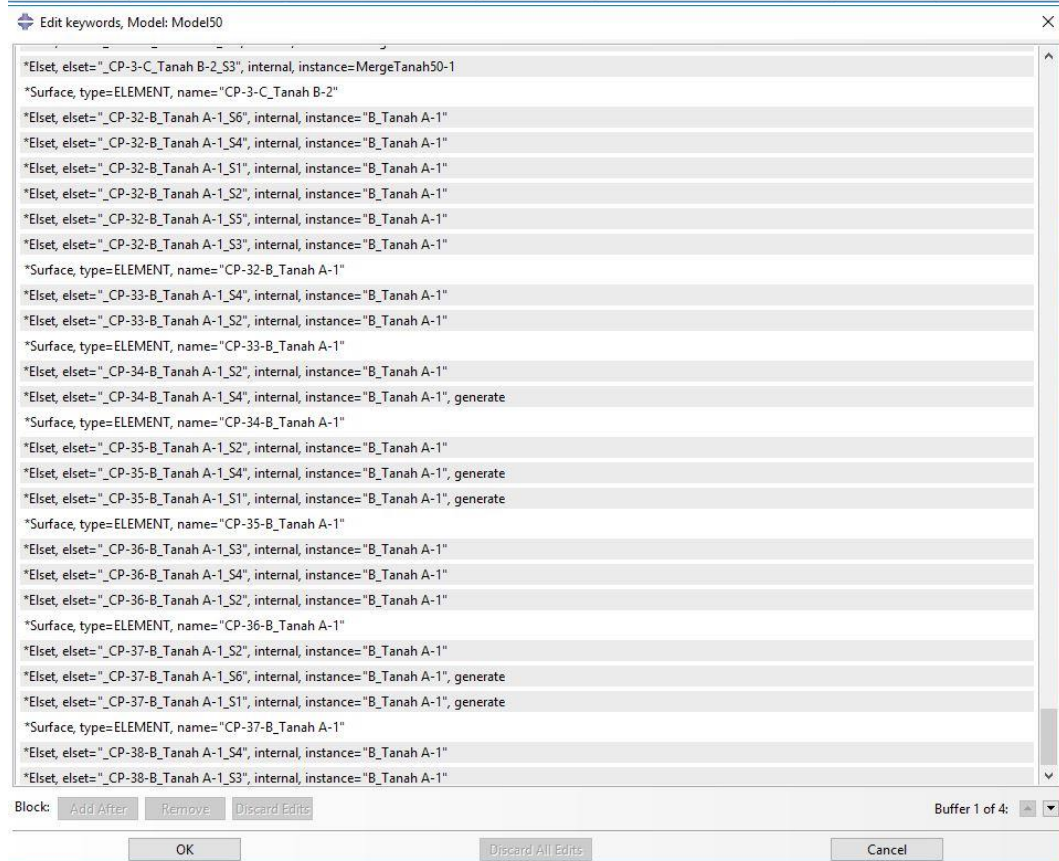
Edit keywords, Model: Model50

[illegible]

*Elset, elset="_CP-3-C_Tanah B-2_S3", internal, instance=MergeTanah50-1

*Surface, type=ELEMENT, name="CP-3-C_Tanah B-2"

*Elset, elset="_CP-32-B_Tanah A-1_S6", internal, instance="B_Tanah A-1"

*Elset, elset="_CP-32-B_Tanah A-1_S4", internal, instance="B_Tanah A-1"

*Elset, elset="_CP-32-B_Tanah A-1_S1", internal, instance="B_Tanah A-1"

*Elset, elset="_CP-32-B_Tanah A-1_S2", internal, instance="B_Tanah A-1"

*Elset, elset="_CP-32-B_Tanah A-1_S5", internal, instance="B_Tanah A-1"

*Elset, elset="_CP-32-B_Tanah A-1_S3", internal, instance="B_Tanah A-1"

*Surface, type=ELEMENT, name="CP-32-B_Tanah A-1"

*Elset, elset="_CP-33-B_Tanah A-1_S4", internal, instance="B_Tanah A-1"

*Elset, elset="_CP-33-B_Tanah A-1_S2", internal, instance="B_Tanah A-1"

*Surface, type=ELEMENT, name="CP-33-B_Tanah A-1"

*Elset, elset="_CP-34-B_Tanah A-1_S2", internal, instance="B_Tanah A-1"

*Elset, elset="_CP-34-B_Tanah A-1_S4", internal, instance="B_Tanah A-1", generate

*Surface, type=ELEMENT, name="CP-34-B_Tanah A-1"

*Elset, elset="_CP-35-B_Tanah A-1_S2", internal, instance="B_Tanah A-1"

*Elset, elset="_CP-35-B_Tanah A-1_S4", internal, instance="B_Tanah A-1", generate

*Elset, elset="_CP-35-B_Tanah A-1_S1", internal, instance="B_Tanah A-1", generate

*Surface, type=ELEMENT, name="CP-35-B_Tanah A-1"

*Elset, elset="_CP-36-B_Tanah A-1_S3", internal, instance="B_Tanah A-1"

*Elset, elset="_CP-36-B_Tanah A-1_S4", internal, instance="B_Tanah A-1"

*Elset, elset="_CP-36-B_Tanah A-1_S2", internal, instance="B_Tanah A-1"

*Surface, type=ELEMENT, name="CP-36-B_Tanah A-1"

*Elset, elset="_CP-37-B_Tanah A-1_S2", internal, instance="B_Tanah A-1"

*Elset, elset="_CP-37-B_Tanah A-1_S6", internal, instance="B_Tanah A-1", generate

*Elset, elset="_CP-37-B_Tanah A-1_S1", internal, instance="B_Tanah A-1", generate

*Surface, type=ELEMENT, name="CP-37-B_Tanah A-1"

*Elset, elset="_CP-38-B_Tanah A-1_S4", internal, instance="B_Tanah A-1"

*Elset, elset="_CP-38-B_Tanah A-1_S3", internal, instance="B_Tanah A-1"

Block: Add After Remove Discard Edits

Buffer 1 of 4:

OK Discard All Edits Cancel